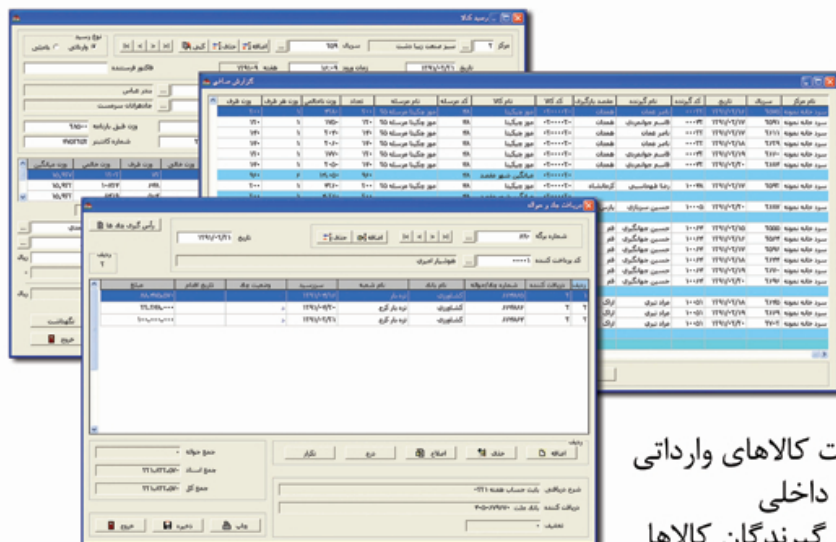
رسید کالا

مرکز، سریال، تاریخ ۱۳۹۱/۰۹/۳۱، زمان ورود، نوع رسید، وارداتی، داخلی، فاکتور فرستنده، وزن قبل بارنامه ۴۸۵۰۰، شماره کانتینر، اضافه، حذف، کپی، ذخیره، نگهداشت، خروج

گزارش صادقی

| نام مرکز | سریال | تاریخ | کد گیرنده | نام گیرنده | مقصد بارگیری | کد کالا | نام کالا | کد مرسله | نام مرسله | تعداد | وزن ناخالص | وزن هر ظرف | وزن ظرف |
|---|---|---|---|---|---|---|---|---|---|---|---|---|---|
| سرد خانه نمونه | | ۱۳۹۱/۰۹/۱۷ | | ناصر عمان | همدان | | موز چکیتا | | موز چکیتا مرسله ۲۵ | | | | |
| سرد خانه نمونه | | | | قاسم جوانمردی | همدان | | موز چکیتا | | موز چکیتا مرسله ۲۵ | | | | |
| سرد خانه نمونه | | | | ناصر عمان | همدان | | موز چکیتا | | موز چکیتا مرسله ۲۵ | | | | |
| سرد خانه نمونه | | | | قاسم جوانمردی | همدان | | موز چکیتا | | موز چکیتا مرسله ۲۵ | | | | |
| سرد خانه نمونه | | | | حسین سبزاری | | | | | | | | | |
| سرد خانه نمونه | | | | رضا شهابی | کرمانشاه | | موز چکیتا | | موز چکیتا مرسله ۲۵ | | | | |
| سرد خانه نمونه | | | | حسین سبزاری | بارانی | | | | | | | | |
| سرد خانه نمونه | | | | حسین سبزاری | قم | | | | | | | | |
| سرد خانه نمونه | | | | حسین سبزاری | قم | | | | | | | | |
| سرد خانه نمونه | | | | مراد تبری | اراک | | | | | | | | |

دریافت چک و حواله

شماره برگه، تاریخ ۱۳۹۱/۰۹/۳۱، کد پرداخت کننده ۰۰۰۰۱، هوشیار امیری، ردیف ۲، اضافه، حذف، رأس گیری چک ها

| ردیف | دریافت کننده | شماره چک/حواله | نام بانک | نام شعبه | سررسید | وضعیت چک | تاریخ اقدام | مبلغ |
|---|---|---|---|---|---|---|---|---|
| ۱ | | | کشاورزی | تره بار کرج | ۱۳۹۱/۰۹/۲۸ | | | |
| ۲ | | | کشاورزی | تره بار کرج | ۱۳۹۱/۰۹/۳۰ | | | |
| ۳ | | | کشاورزی | تره بار کرج | ۱۳۹۱/۰۹/۳۰ | | | |

اضافه، حذف، اصلاح، درج، تکرار، شرح دریافتی بابت حساب هفته، دریافت کننده بانک ملت، تخفیف، جمع حواله، جمع اسناد، جمع کل، چاپ، ذخیره، خروج

ت کالاهای وارداتی
داخلی
گیرندگان کالاها